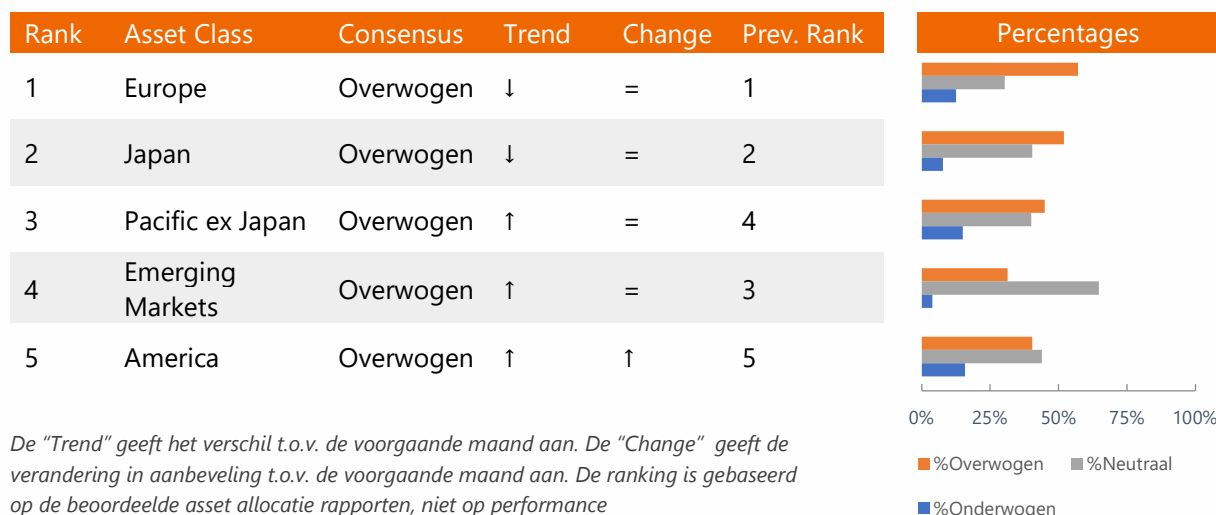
| Rank | Asset Class | Consensus | Trend | Change | Prev. Rank |
|---|---|---|---|---|---|
| 1 | Europe | Overwogen | ↓ | = | 1 |
| 2 | Japan | Overwogen | ↓ | = | 2 |
| 3 | Pacific ex Japan | Overwogen | ↑ | = | 4 |
| 4 | Emerging Markets | Overwogen | ↑ | = | 3 |
| 5 | America | Overwogen | ↑ | ↑ | 5 |

De "Trend" geeft het verschil t.o.v. de voorgaande maand aan. De "Change" geeft de verandering in aanbeveling t.o.v. de voorgaande maand aan. De ranking is gebaseerd op de beoordeelde asset allocatie rapporten, niet op performance

Percentages

0% 25% 50% 75% 100%

%Overwogen %Neutraal %Onderwogen